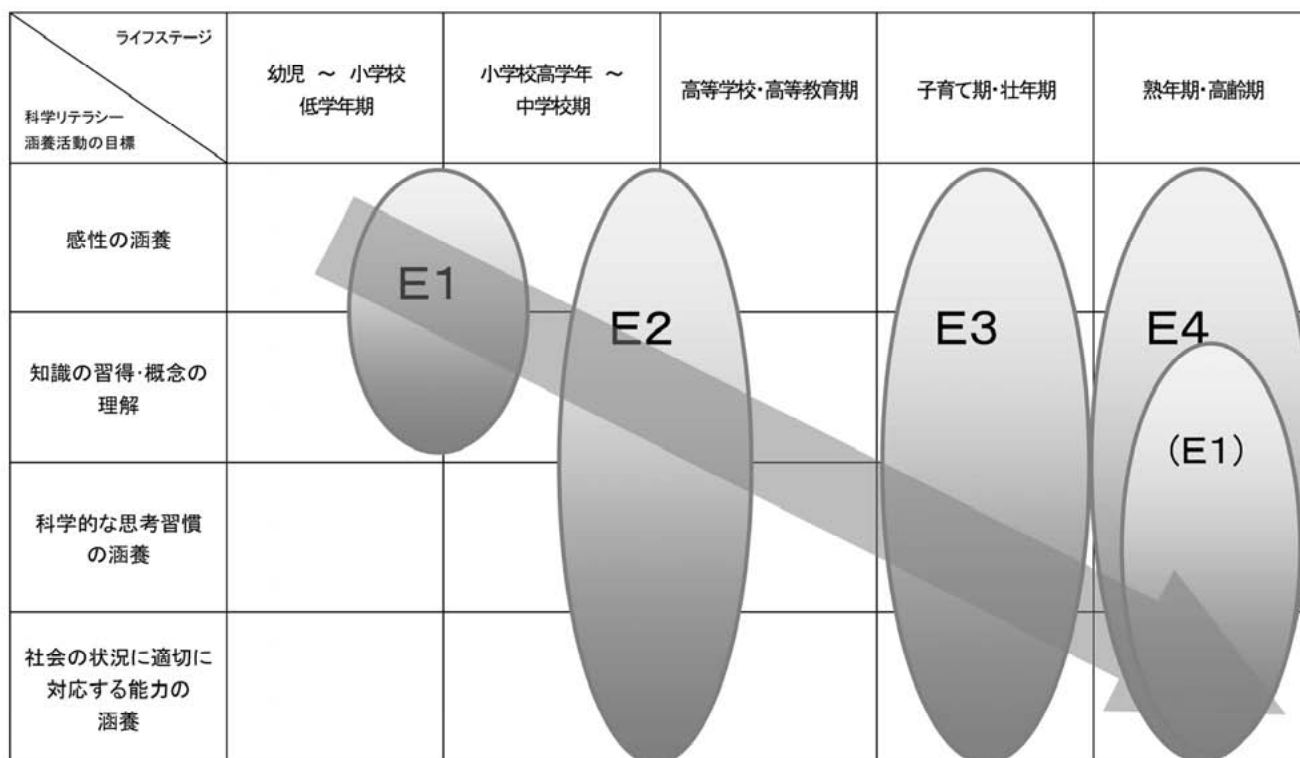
| ライフステージ / 科学リテラシー涵養活動の目標 | 幼児 ～ 小学校低学年期 | 小学校高学年 ～ 中学校期 | 高等学校・高等教育期 | 子育て期・壮年期 | 熟年期・高齢期 |
|---|---|---|---|---|---|
| 感性の涵養 | | | | | |
| 知識の習得・概念の理解 | | | | | |
| 科学的な思考習慣の涵養 | | | | | |
| 社会の状況に適切に対応する能力の涵養 | | | | | |

E1

E2

E3

E4

(E1)